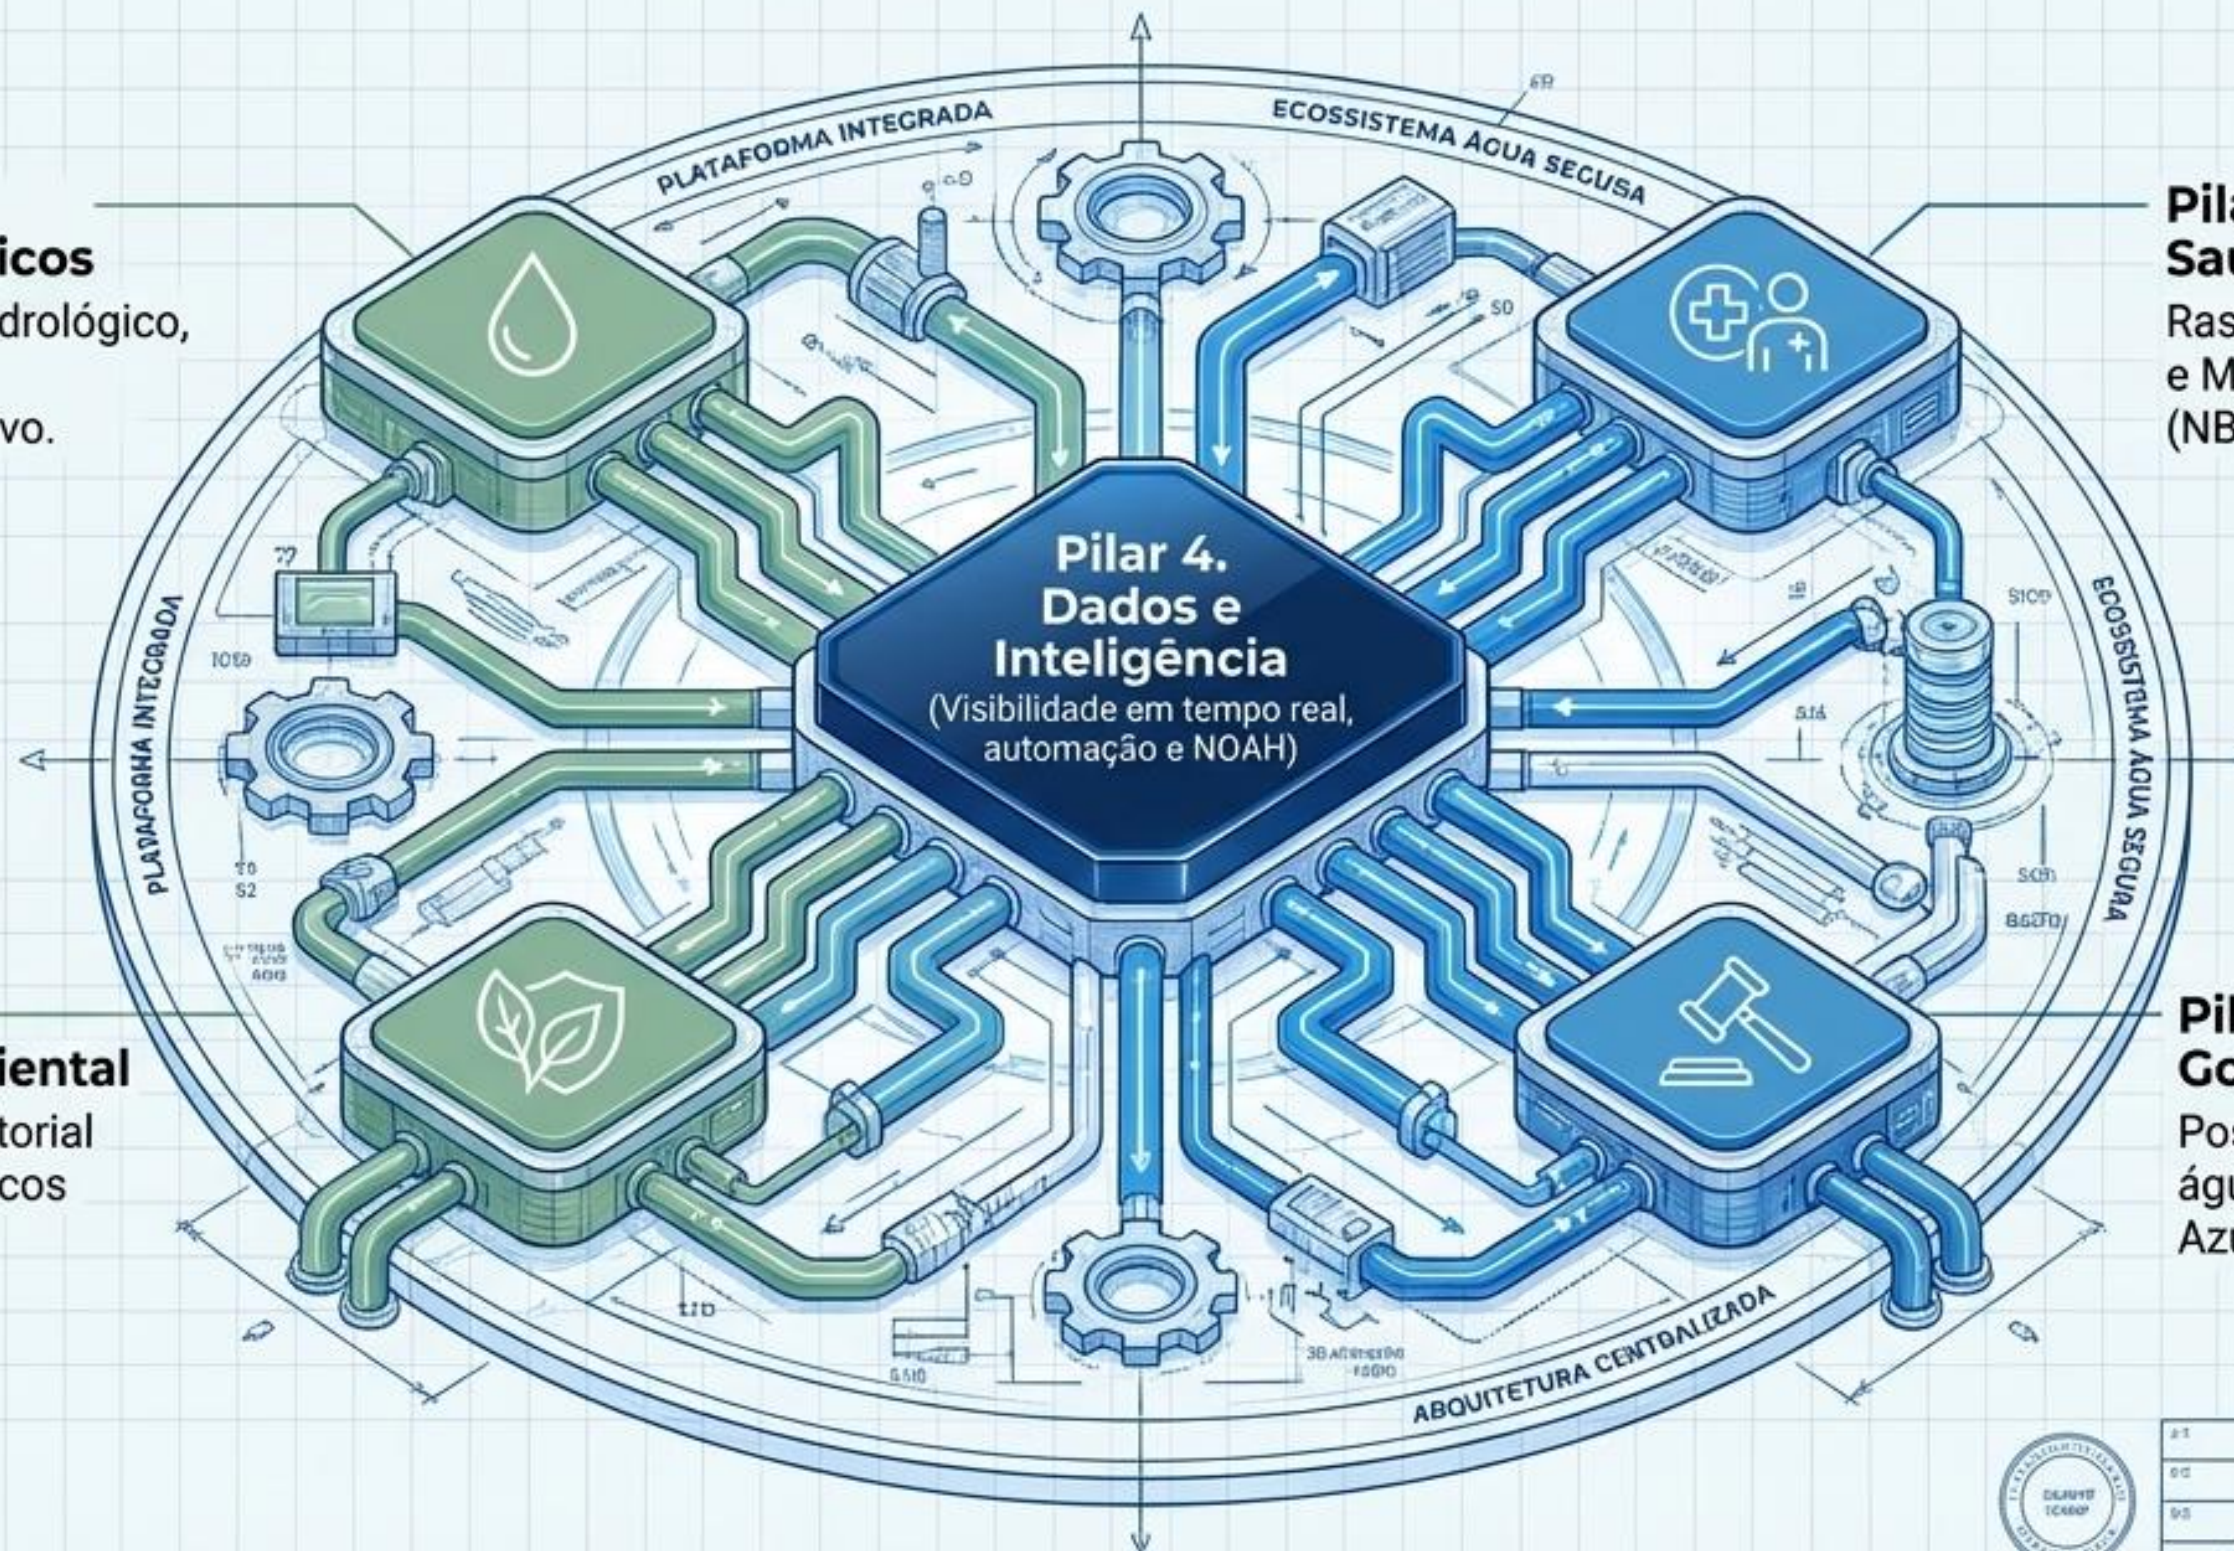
icos
drológico,
vo.

Pila
Sa
Ras
e M
(NB

PLATAFORMA INTEGRADA
ECOSSISTEMA ÁGUA SECUSA

Pilar 4.
Dados e
Inteligência
(Visibilidade em tempo real, automação e NOAH)

PLATAFORMA INTEGRADA
ECOSSISTEMA ÁGUA SEGURA

iental
torial
cos

Pil
Go
Pos
águ
Azu

ARQUITETURA CENTRALIZADA